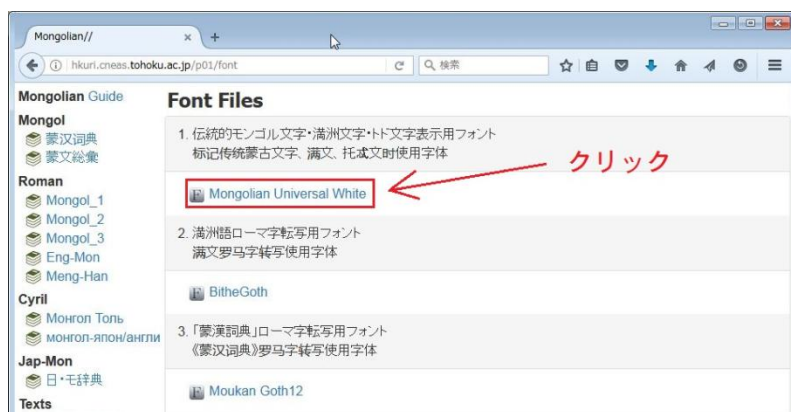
Mongolian//
hkuri.cneas.tohoku.ac.jp/p01/font
検索

Mongolian Guide
Mongol
蒙汉词典
蒙文総彙
Roman
Mongol_1
Mongol_2
Mongol_3
Eng-Mon
Meng-Han
Cyril
Монгол Толь
монгол-япон/англи
Jap-Mon
日・モ辞典
Texts

Font Files

1. 伝統的モンゴル文字・満洲文字・トド文字表示用フォント
标记传统蒙古文字、满文、托忒文时使用字体

Mongolian Universal White

クリック

2. 満洲語ローマ字転写用フォント
满文罗马字转写使用字体

BitheGoth

3. 「蒙漢詞典」ローマ字転写用フォント
《蒙汉词典》罗马字转写使用字体

Moukan Goth12